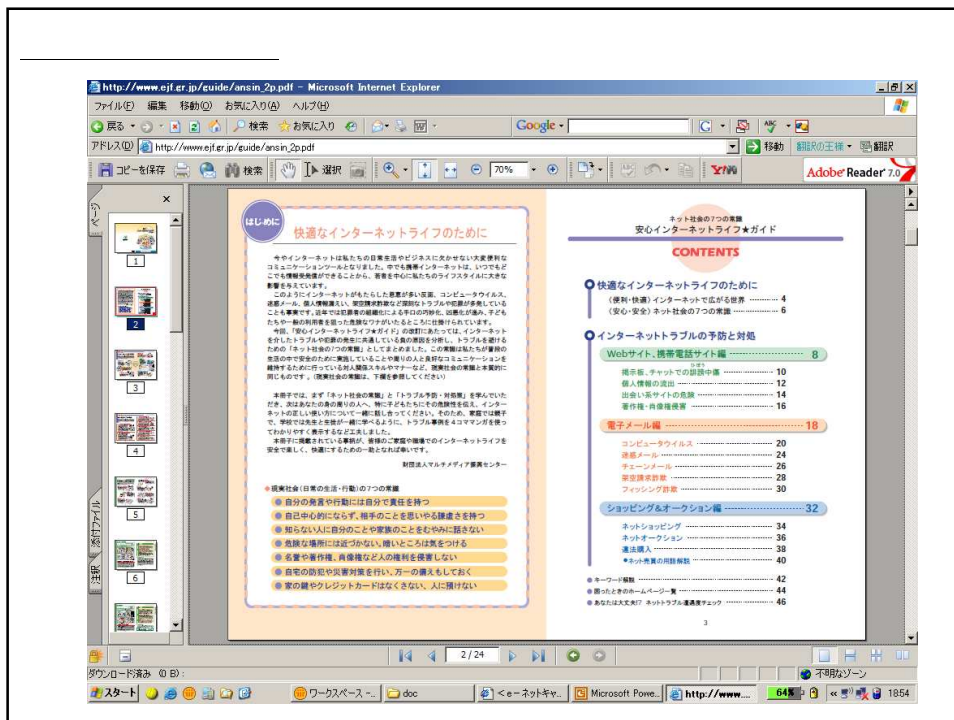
http://www.ejf.gr.jp/guide/ansin_2p.pdf - Microsoft Internet Explorer

ファイル(F) 編集 移動(O) お気に入り(A) ヘルプ(H)

戻る 検索 お気に入り Google

アドレス(D) http://www.ejf.gr.jp/guide/ansin_2p.pdf 移動 翻訳の王様 翻訳

コピーを保存 検索 選択 70% Adobe Reader 7.0

ページ 添付ファイル 注釈

1 2 3 4 5 6

はじめに

快適なインターネットライフのために

今やインターネットは私たちの日常生活やビジネスに欠かせない大変便利なコミュニケーションツールとなりました。中でも携帯インターネットは、いつでもどこでも情報発信ができることから、若者を中心に私たちのライフスタイルに大きな影響を与えています。

このようにインターネットがもたらした恩恵が多い反面、コンピュータウイルス、迷惑メール、個人情報漏えい、架空請求詐欺など深刻なトラブルや犯罪が多発していることも事実です。近年では犯罪者の組織化による手口の巧妙化、凶悪化が進み、子どもたちや一般の利用者を狙った危険なワナがいたるところに仕掛けられています。

今回、「安心インターネットライフ★ガイド」の改訂にあたっては、インターネットを介したトラブルや犯罪の発生に共通している負の要因を分析し、トラブルを避けるための「ネット社会の7つの常識」としてまとめました。この常識は私たちが普段の生活の中で安全のために実践していることや周りの人と良好なコミュニケーションを維持するために行っている対人関係スキルやマナーなど、現実社会の常識と本質的に同じものです。(現実社会の常識は、下欄を参照してください)

本冊子では、まず「ネット社会の常識」と「トラブル予防・対処策」を学んでいただき、次はあなたの身の周りの人へ、特に子どもたちにその危険性を伝え、インターネットの正しい使い方について一緒に話し合ってください。そのため、家庭では親子で、学校では先生と生徒が一緒に学べるように、トラブル事例を4コママンガを使ってわかりやすく表示するなど工夫しました。

本冊子に掲載されている事例が、皆様のご家庭や職場でのインターネットライフを安全で楽しく、快適にするための一助となれば幸いです。

財団法人マルチメディア振興センター

現実社会(日常の生活・行動)の7つの常識
自分の発言や行動には自分で責任を持つ
自己中心的にならず、相手のことを思いやる謙虚さを持つ
知らない人に自分のことや家族のことをむやみに話さない
危険な場所には近づかない、暗いところは気をつける
名誉や著作権、肖像権など人の権利を侵害しない
自宅の防犯や災害対策を行い、万一の備えもしておく
家の鍵やクレジットカードはなくさない、人に預けない

ネット社会の7つの常識
安心インターネットライフ★ガイド
CONTENTS

快適なインターネットライフのために
〈便利・快適〉インターネットで広がる世界 ………… 4
〈安心・安全〉ネット社会の7つの常識 ………… 6

インターネットトラブルの予防と対処
Webサイト、携帯電話サイト編 ………… 8
掲示板、チャットでの誹謗中傷 ………… 10
個人情報の流出 ………… 12
出会い系サイトの危険 ………… 14
著作権・肖像権侵害 ………… 16

電子メール編 ………… 18
コンピュータウイルス ………… 20
迷惑メール ………… 24
チェーンメール ………… 26
架空請求詐欺 ………… 28
フィッシング詐欺 ………… 30

ショッピング&オークション編 ………… 32
ネットショッピング ………… 34
ネットオークション ………… 36
違法購入 ………… 38
ネット売買の用語解説 ………… 40

キーワード解説 ………… 42
困ったときのホームページ一覧 ………… 44
あなたは大丈夫!? ネットトラブル遭遇度チェック ………… 46

3

2 / 24

ダウンロード済み (0 B): 不明なゾーン

スタート ワークスペース - ... doc <e-ネットキャ... Microsoft Powe... http://www.... 64% 1854